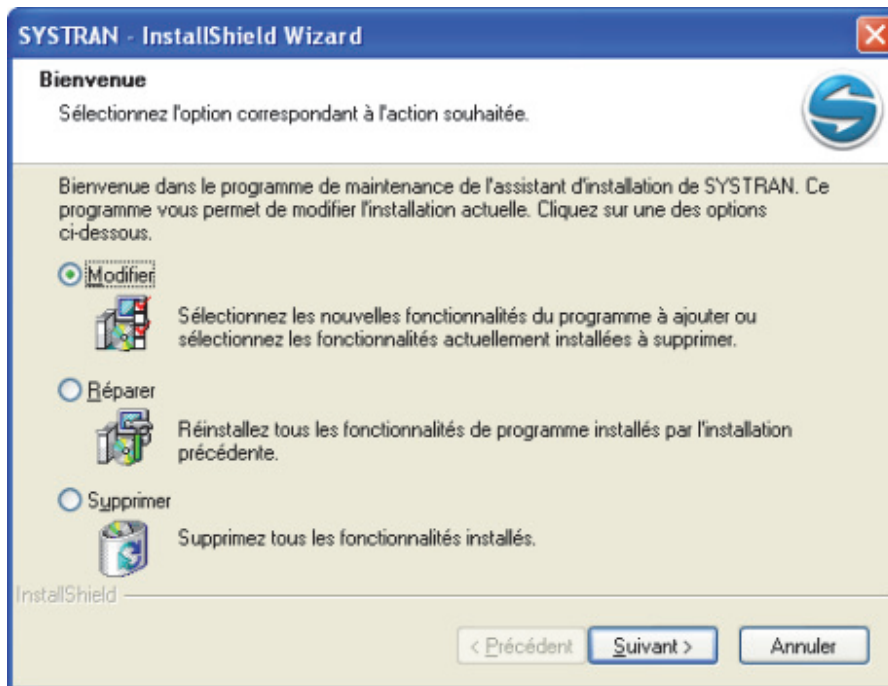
SYSTRAN - InstallShield Wizard

Bienvenue

Sélectionnez l'option correspondant à l'action souhaitée.

Bienvenue dans le programme de maintenance de l'assistant d'installation de SYSTRAN. Ce programme vous permet de modifier l'installation actuelle. Cliquez sur une des options ci-dessous.

Modifier

Sélectionnez les nouvelles fonctionnalités du programme à ajouter ou sélectionnez les fonctionnalités actuellement installées à supprimer.

Réparer

Réinstallez tous les fonctionnalités de programme installés par l'installation précédente.

Supprimer

Supprimez tous les fonctionnalités installés.

InstallShield

< Précédent

Suivant >

Annuler